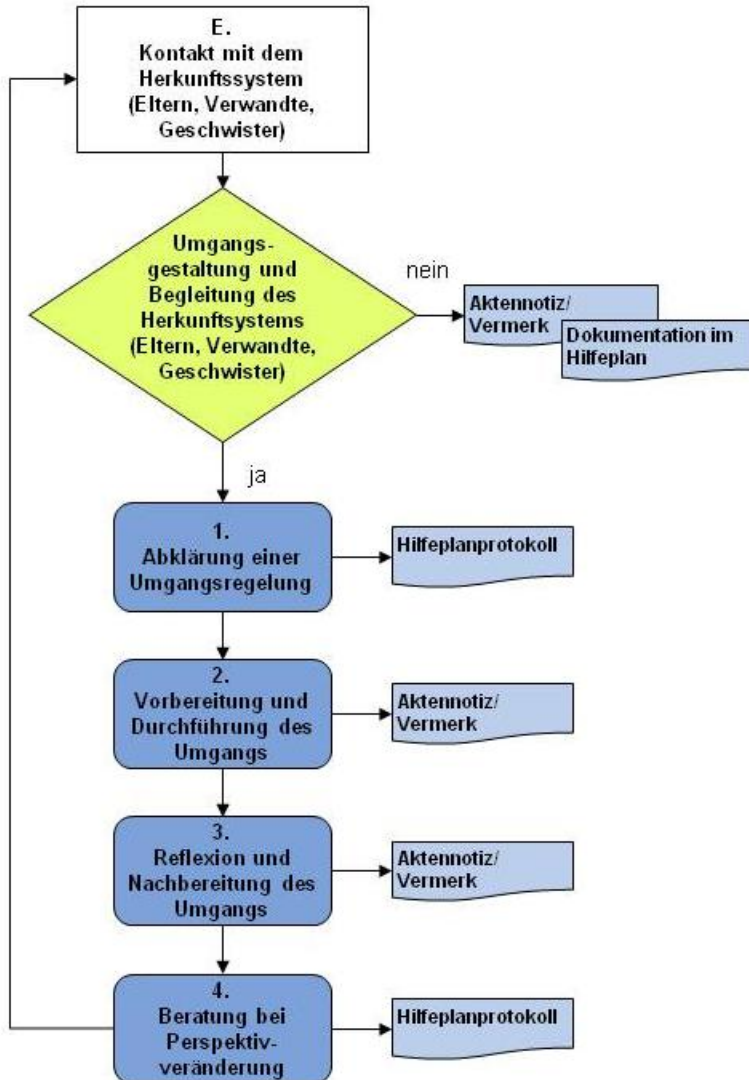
E.
Kontakt mit dem Herkunftssystem (Eltern, Verwandte, Geschwister)

Umgangsgestaltung und Begleitung des Herkunftsystems (Eltern, Verwandte, Geschwister)

nein

Aktennotiz/ Vermerk

Dokumentation im Hilfeplan

ja

1.
Abklärung einer Umgangsregelung

Hilfeplanprotokoll

2.
Vorbereitung und Durchführung des Umgangs

Aktennotiz/ Vermerk

3.
Reflexion und Nachbereitung des Umgangs

Aktennotiz/ Vermerk

4.
Beratung bei Perspektivveränderung

Hilfeplanprotokoll